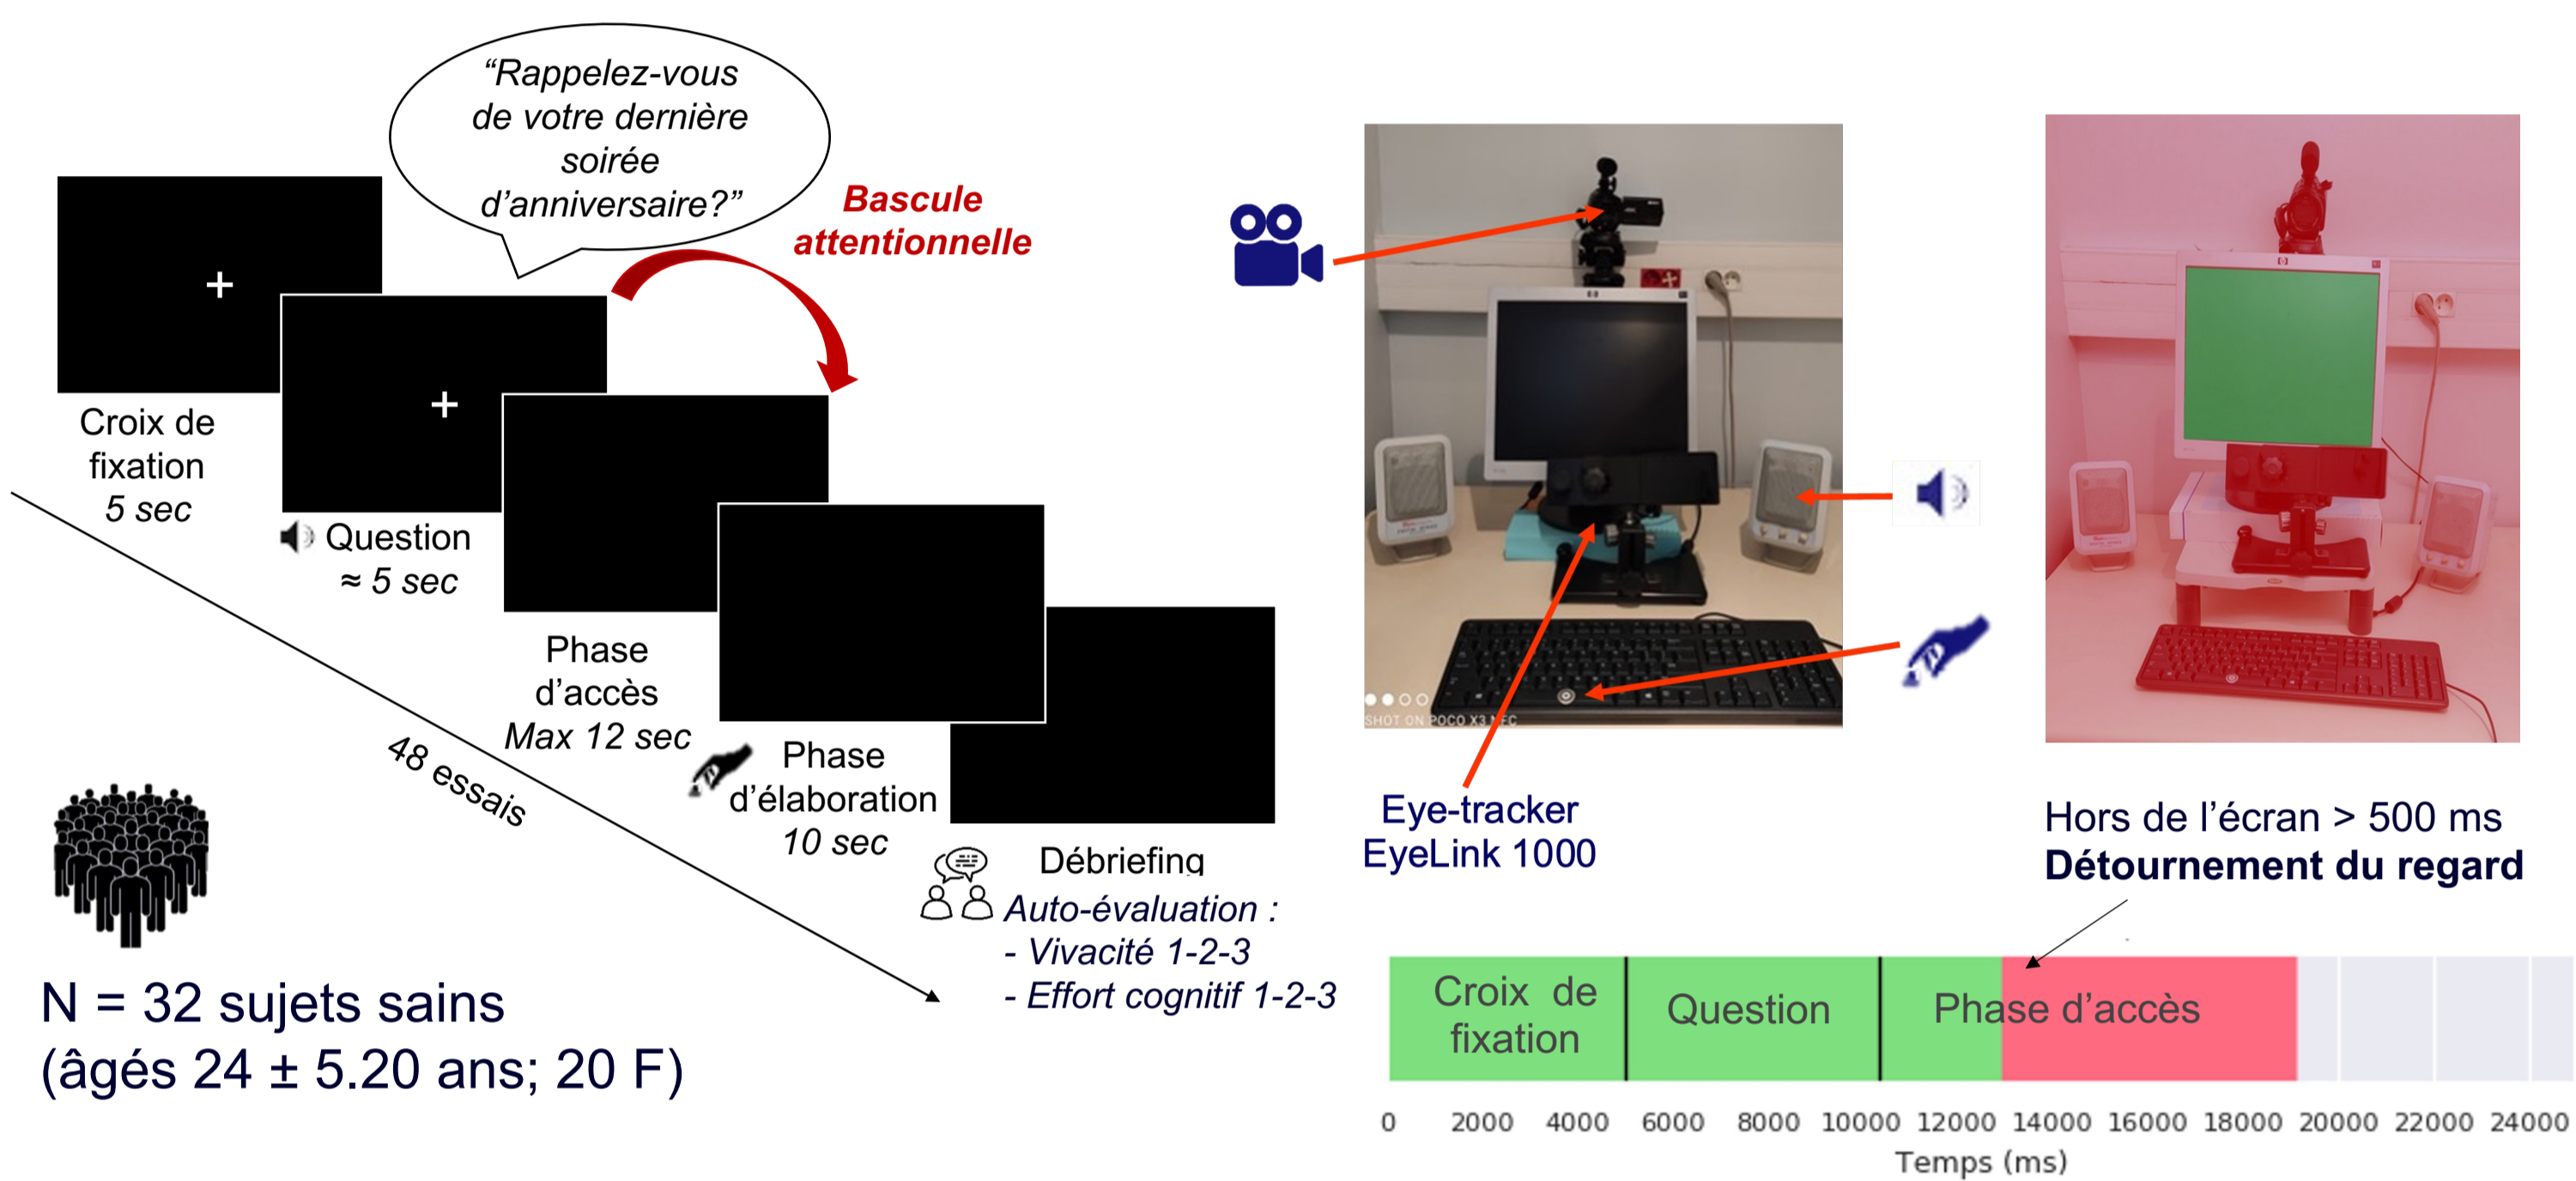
"Rappelez-vous de votre dernière soirée d'anniversaire?"

Bascule attentionnelle

+

Croix de fixation
5 sec

+

Question
≈ 5 sec

Phase d'accès
Max 12 sec

Phase d'élaboration
10 sec

Débriefing
Auto-évaluation :
- Vivacité 1-2-3
- Effort cognitif 1-2-3

48 essais

N = 32 sujets sains
(âgés 24 ± 5.20 ans; 20 F)

SHOT ON POCO X3 NFC

Eye-tracker
EyeLink 1000

Hors de l'écran > 500 ms
Détournement du regard

Croix de fixation | Question | Phase d'accès

0 2000 4000 6000 8000 10000 12000 14000 16000 18000 20000 22000 24000
Temps (ms)